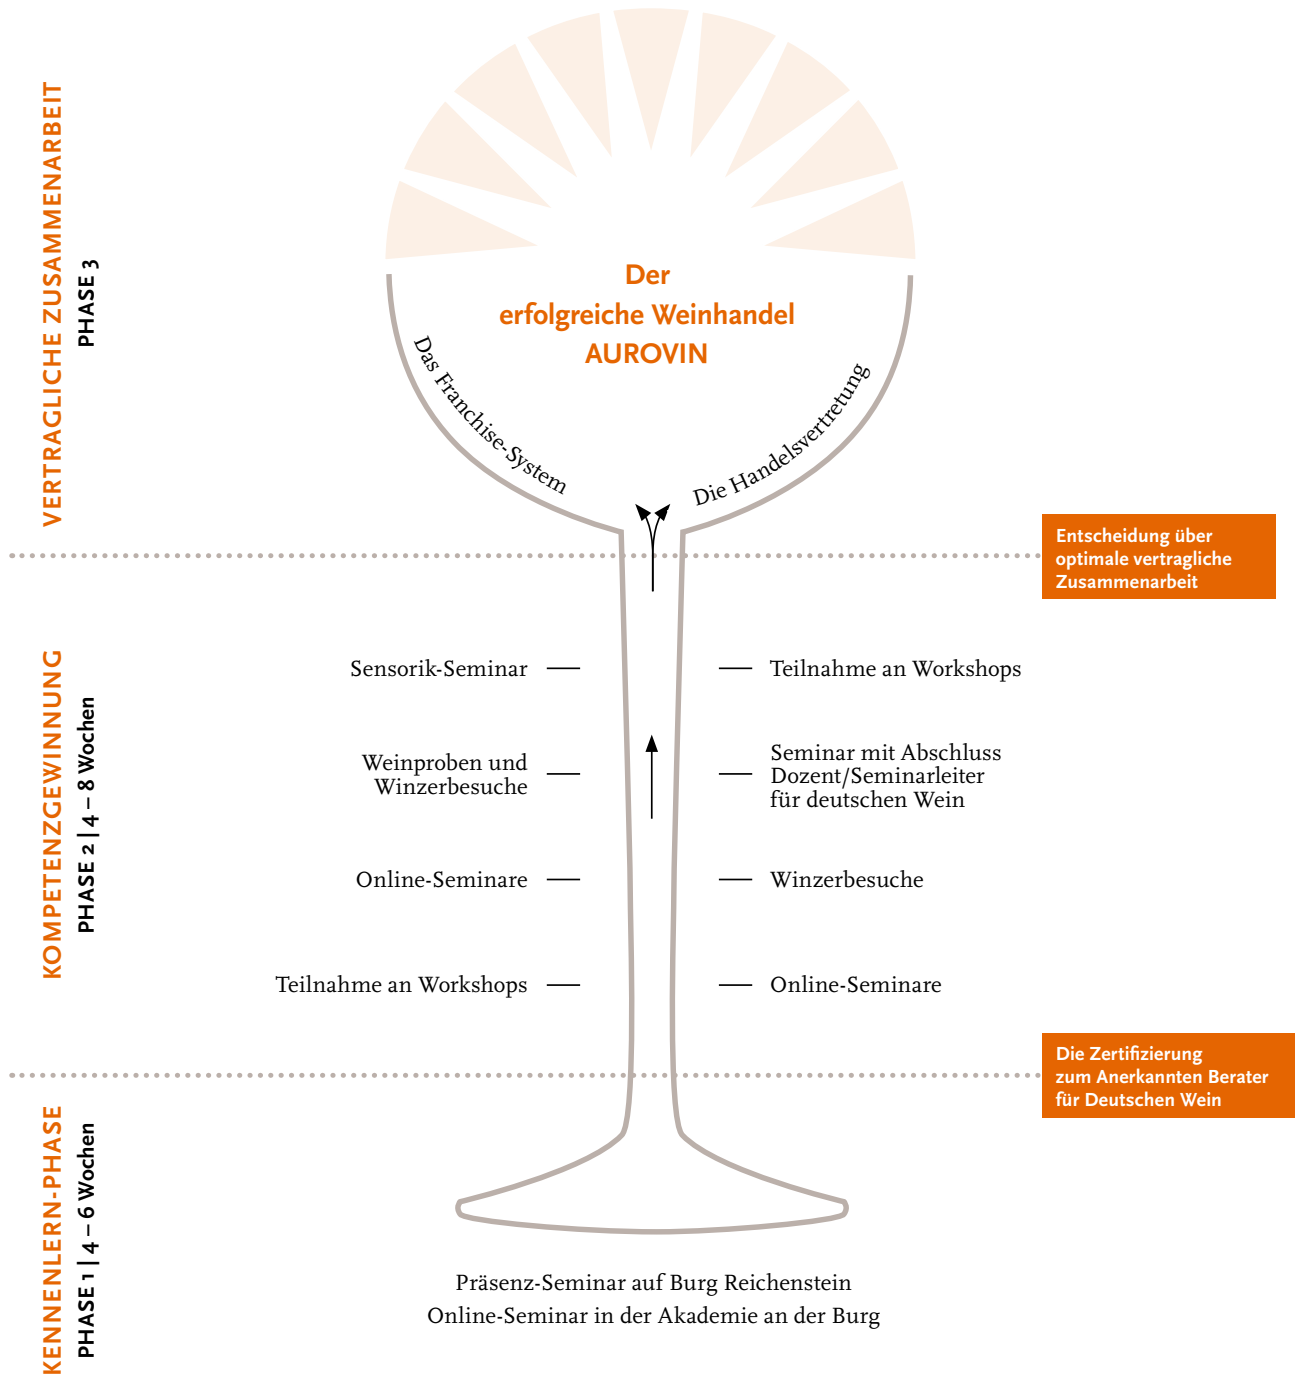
VERTRAGLICHE ZUSAMMENARBEIT
PHASE 3

Der
erfolgreiche Weinhandel
AUROVIN

Das Franchise-System

Die Handelsvertretung

Entscheidung über optimale vertragliche Zusammenarbeit

KOMPETENZGEWINNUNG
PHASE 2 | 4 – 8 Wochen

Sensorik-Seminar

Teilnahme an Workshops

Weinproben und Winzerbesuche

Seminar mit Abschluss Dozent/Seminarleiter für deutschen Wein

Online-Seminare

Winzerbesuche

Teilnahme an Workshops

Online-Seminare

Die Zertifizierung zum Anerkannten Berater für Deutschen Wein

KENNENLERN-PHASE
PHASE 1 | 4 – 6 Wochen

Präsenz-Seminar auf Burg Reichenstein
Online-Seminar in der Akademie an der Burg